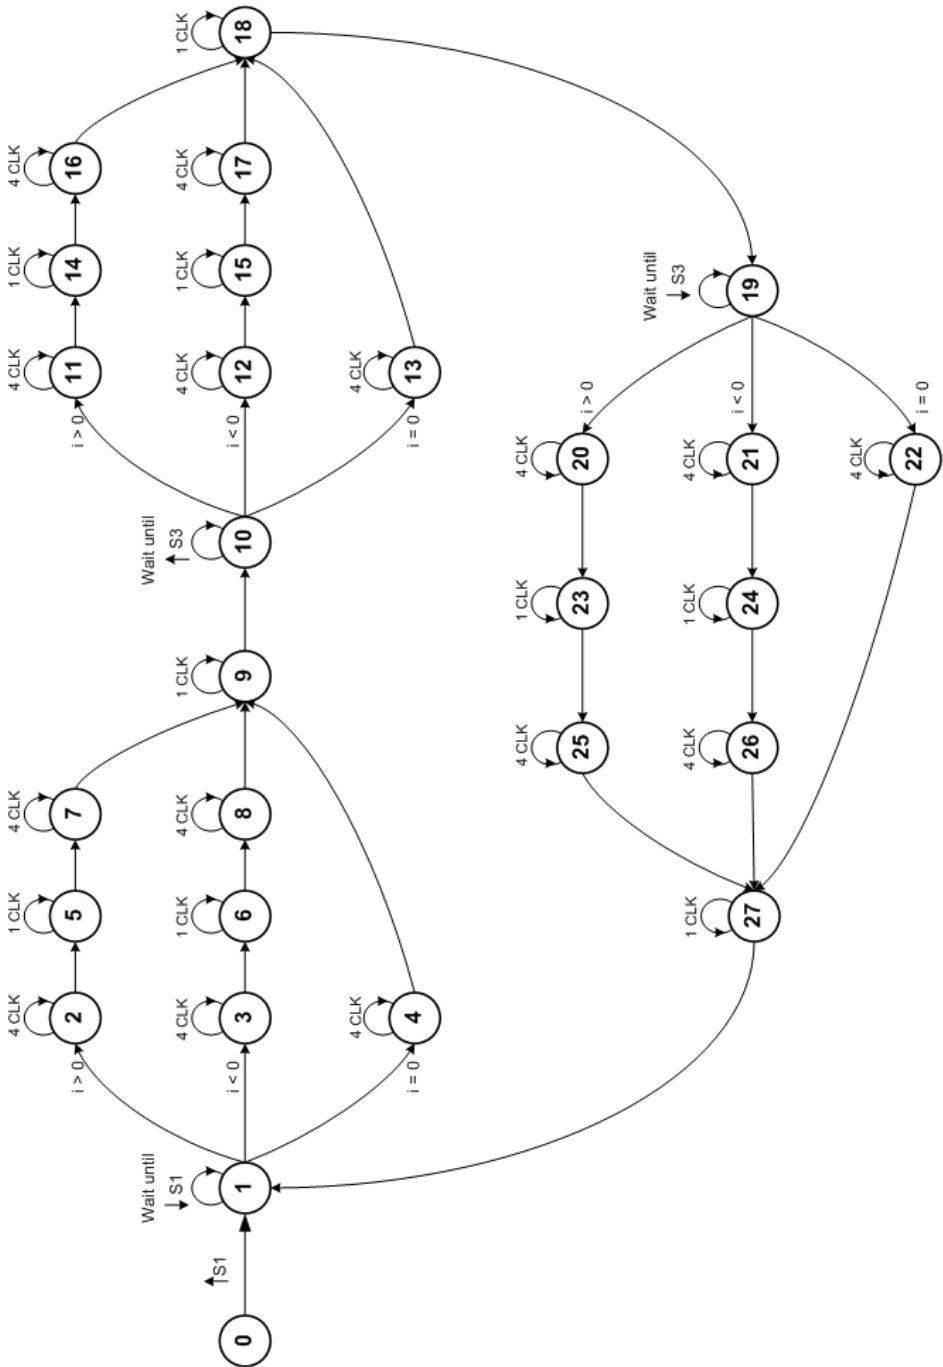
0
↑S1
Wait until ↓S1
1
i > 0
i < 0
i = 0
4 CLK
2
4 CLK
3
4 CLK
4
1 CLK
5
1 CLK
6
4 CLK
7
4 CLK
8
1 CLK
9
Wait until ↑S3
10
i > 0
i < 0
i = 0
4 CLK
11
4 CLK
12
4 CLK
13
1 CLK
14
1 CLK
15
4 CLK
16
4 CLK
17
1 CLK
18
Wait until ↓S3
19
i > 0
i < 0
i = 0
4 CLK
20
4 CLK
21
4 CLK
22
1 CLK
23
1 CLK
24
4 CLK
25
4 CLK
26
1 CLK
27